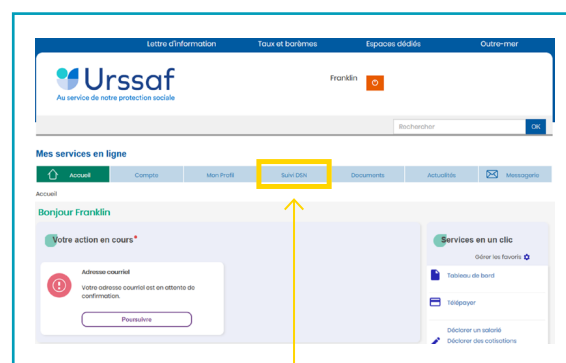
Lettre d'information Taux et barèmes Espaces dédiés Outre-mer

Urssaf
Au service de notre protection sociale

Franklin

Rechercher OK

Mes services en ligne

Accueil Compte Mon Profil Suivi DSN Documents Actualités Messagerie

Accueil

Bonjour Franklin

Votre action en cours*

Adresse courriel
Votre adresse courriel est en attente de confirmation.
Poursuivre

Services en un clic
Gérer les favoris
Tableau de bord
Télépayer
Déclarer un salarié
Déclarer des cotisations